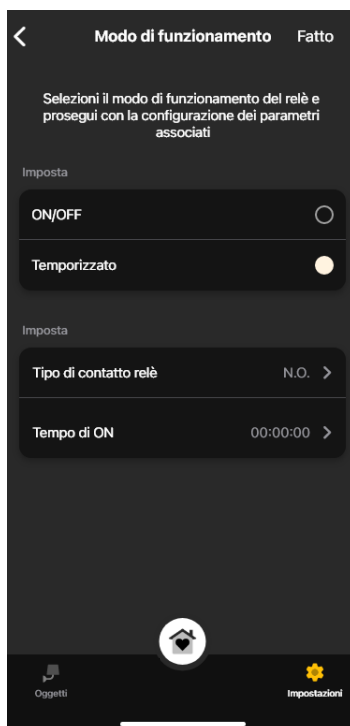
Modo di funzionamento Fatto

Selezioni il modo di funzionamento del relè e prosegui con la configurazione dei parametri associati

Imposta

ON/OFF

Temporizzato

Imposta

Tipo di contatto relè N.O.

Tempo di ON 00:00:00

Oggetti

Impostazioni